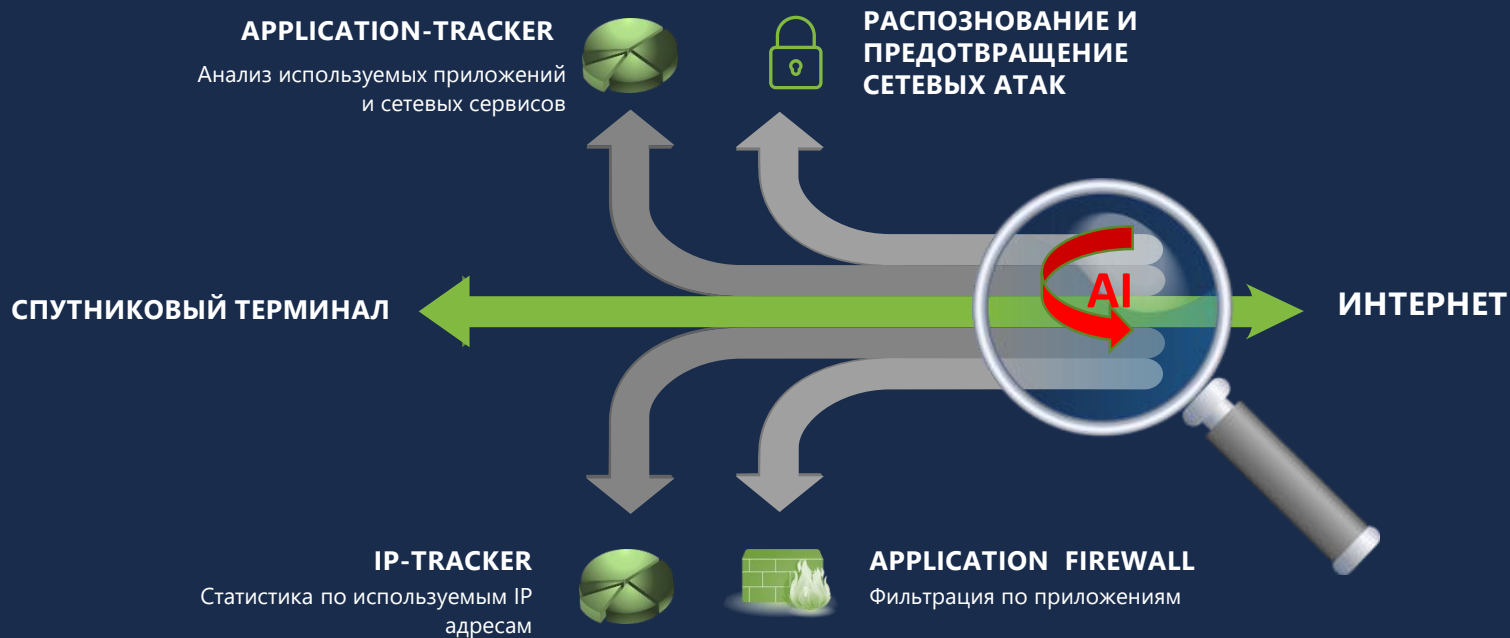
APPLICATION-TRACKER
Анализ используемых приложений и сетевых сервисов

РАСПОЗНОВАНИЕ И ПРЕДОТВРАЩЕНИЕ СЕТЕВЫХ АТАК

СПУТНИКОВЫЙ ТЕРМИНАЛ

AI

ИНТЕРНЕТ

IP-TRACKER
Статистика по используемым IP адресам

APPLICATION FIREWALL
Фильтрация по приложениям